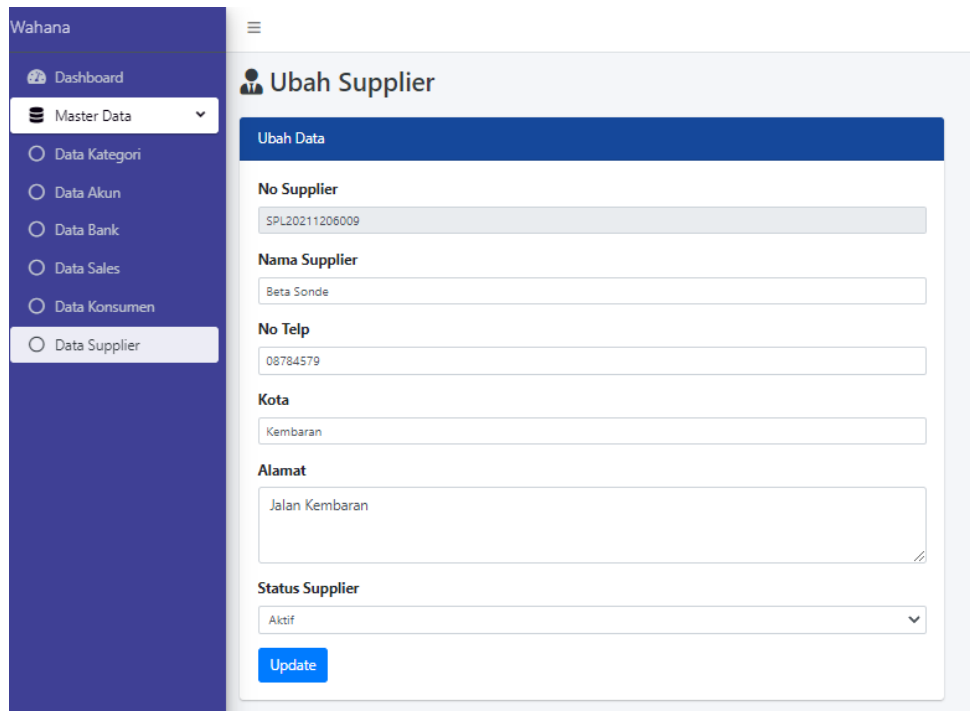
Wahana

Dashboard
Master Data
Data Kategori
Data Akun
Data Bank
Data Sales
Data Konsumen
Data Supplier

≡

Ubah Supplier

Ubah Data

No Supplier
SPL20211206009

Nama Supplier
Beta Sonde

No Telp
08784579

Kota
Kembaran

Alamat
Jalan Kembaran

Status Supplier
Aktif

Update